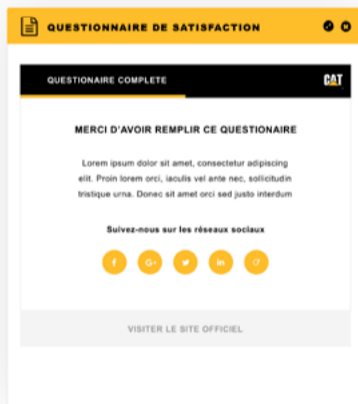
QUESTIONNAIRE DE SATISFACTION

QUESTIONAIRE COMPLETE

CAT

MERCI D'AVOIR REMPLIR CE QUESTIONAIRE

Lorem ipsum dolor sit amet, consectetur adipiscing elit. Proin lorem orci, iaculis vel ante nec, sollicitudin tristique urna. Donec sit amet orci sed justo interdum

Suivez-nous sur les réseaux sociaux

f G+ in

VISITER LE SITE OFFICIEL